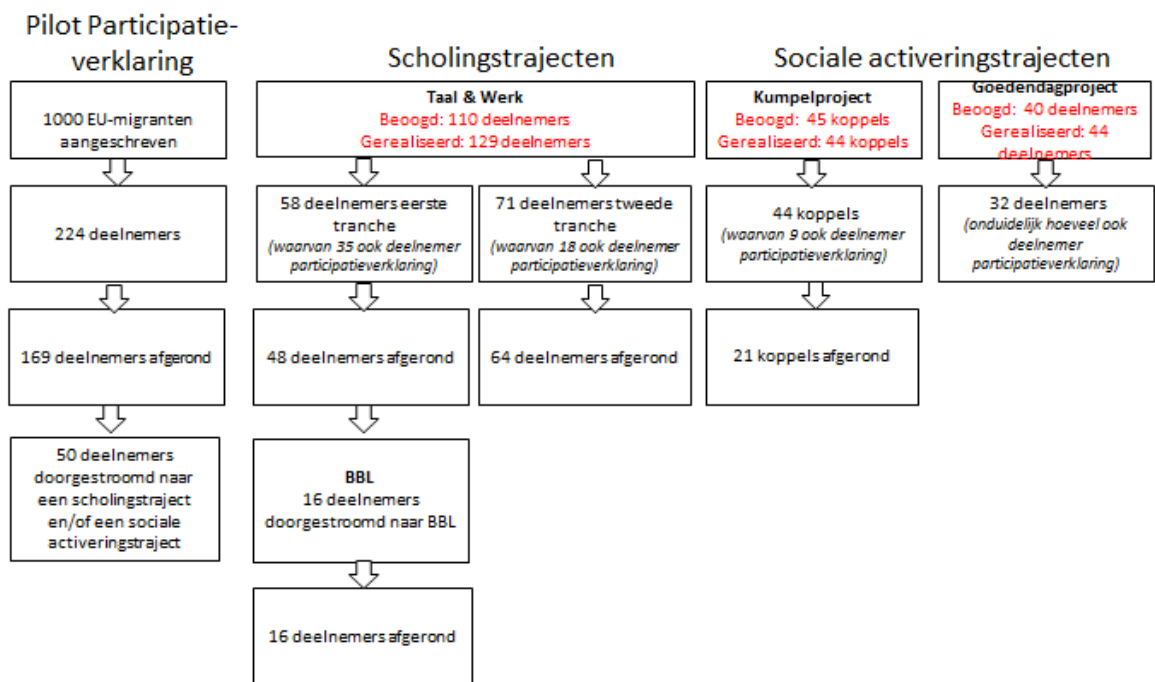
Pilot Participatieverklaring

1000 EU-migranten aangeschreven

224 deelnemers

169 deelnemers afgerond

50 deelnemers doorgestroomd naar een scholingstraject en/of een sociale activeringstraject

Scholingstrajecten

Taal & Werk
Beoogd: 110 deelnemers
Gerealiseerd: 129 deelnemers

58 deelnemers eerste tranche
(waarvan 35 ook deelnemer participatieverklaring)

48 deelnemers afgerond

BBL
16 deelnemers doorgestroomd naar BBL

16 deelnemers afgerond

71 deelnemers tweede tranche
(waarvan 18 ook deelnemer participatieverklaring)

64 deelnemers afgerond

Sociale activeringstrajecten

Kumpelproject
Beoogd: 45 koppels
Gerealiseerd: 44 koppels

44 koppels
(waarvan 9 ook deelnemer participatieverklaring)

21 koppels afgerond

Goedendagproject
Beoogd: 40 deelnemers
Gerealiseerd: 44 deelnemers

32 deelnemers
(onduidelijk hoeveel ook deelnemer participatieverklaring)